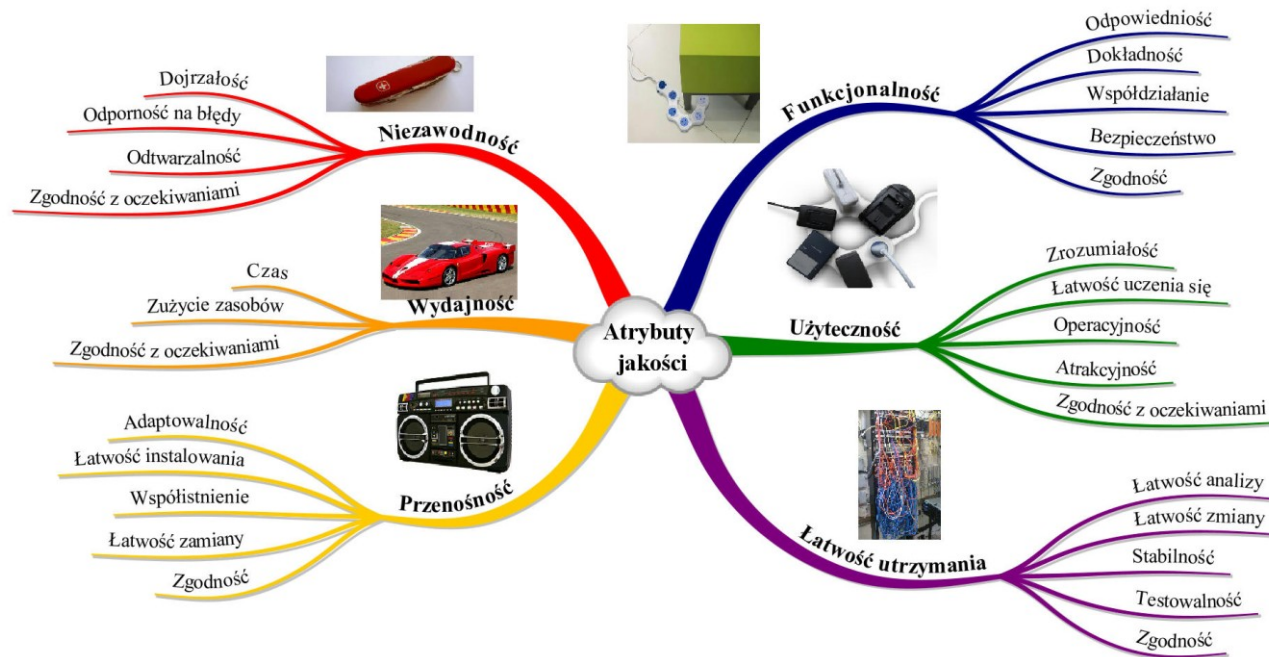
Atrybuty jakości

Niezawodność
Dojrzałość
Odporność na błędy
Odtwarzalność
Zgodność z oczekiwaniami

Wydajność
Czas
Zużycie zasobów
Zgodność z oczekiwaniami

Przenośność
Adaptowalność
Łatwość instalowania
Współistnienie
Łatwość zamiany
Zgodność

Funkcjonalność
Odpowiedniość
Dokładność
Współdziałanie
Bezpieczeństwo
Zgodność

Użyteczność
Zrozumiałość
Łatwość uczenia się
Operacyjność
Atrakcyjność
Zgodność z oczekiwaniami

Łatwość utrzymania
Łatwość analizy
Łatwość zmiany
Stabilność
Testowalność
Zgodność